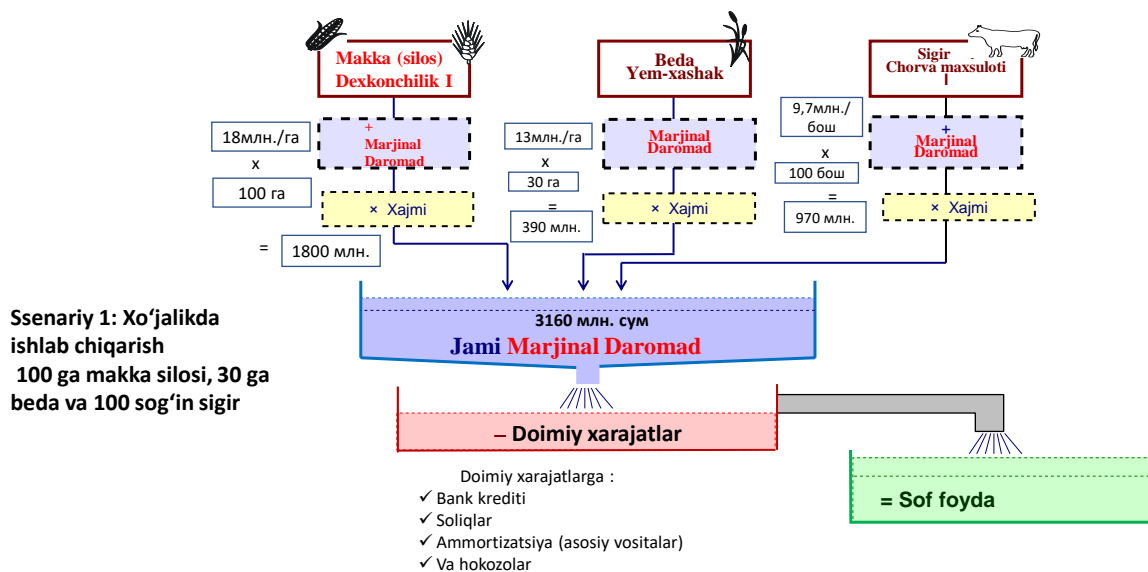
Makka (silos)
Dexkonchilik I

Beda
Yem-xashak

Sigir
Chorva maxsuloti
I

18млн./га
x
100 га
=
1800 млн.

+
Marjinal
Daromad

× Xajmi

13млн./га
x
30 га
=
390 млн.

Marjinal
Daromad

× Xajmi

9,7млн./
бош
x
100 бош
=
970 млн.

+
Marjinal
Daromad

× Xajmi

Ssenariy 1: Xo‘jalikda ishlab chiqarish
100 ga makka silosi, 30 ga beda va 100 sog‘in sigir

3160 млн. сум
Jami Marjinal Daromad

– Doimiy xarajatlar

= Sof foyda

Doimiy xarajatlarga :
✓ Bank krediti
✓ Soliqlar
✓ Ammortizatsiya (asosiy vositalar)
✓ Va hokozolar